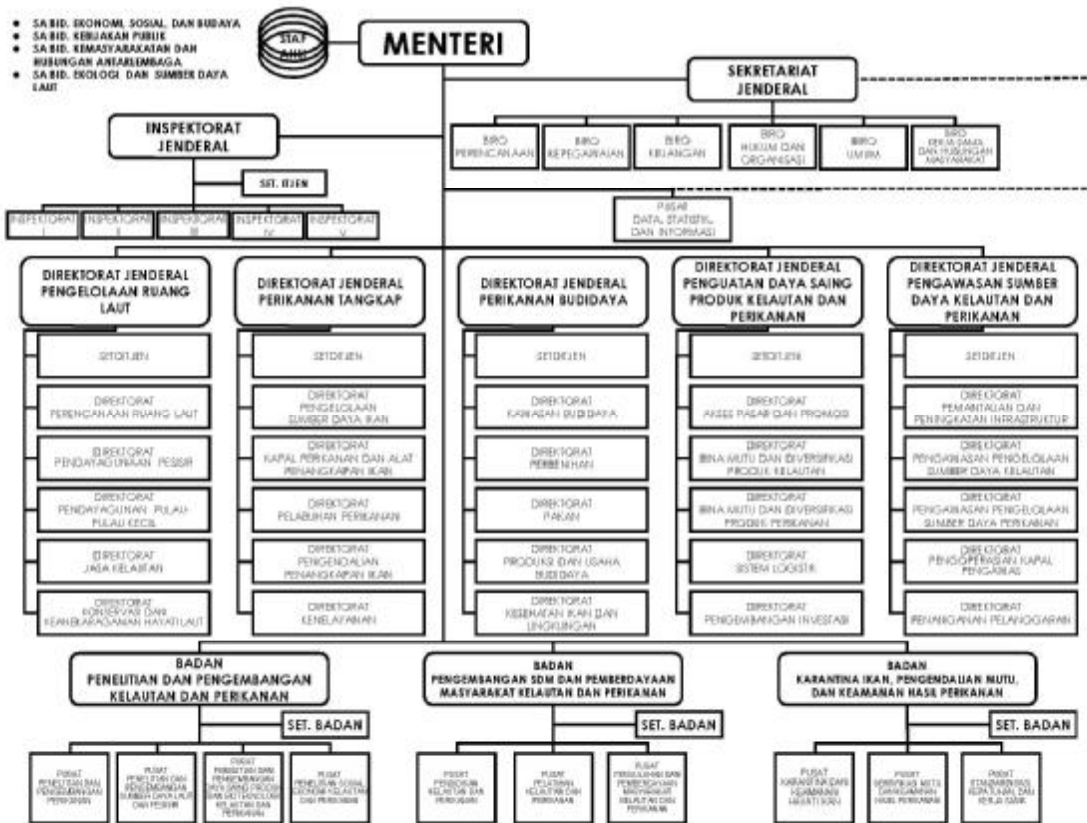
• SA BID. EKONOMI, SOSIAL, DAN BUDAYA
• SA BID. KEBIJAKAN PUBLIK
• SA BID. KEMASYARAKATAN DAN HUBUNGAN ANTARLEMBAGA
• SA BID. EKOLOGI DAN SUMBER DAYA LAUT

STAF AHLI

MENTERI

SEKRETARIAT JENDERAL

BIRO PERENCANAAN
BIRO KEPEGAWAIAN
BIRO KEUANGAN
BIRO HUKUM DAN ORGANISASI
BIRO UMUM
BIRO KERJA SAMA DAN HUBUNGAN MASYARAKAT

INSPEKTORAT JENDERAL

SET. ITJEN

INSPEKTORAT I
INSPEKTORAT II
INSPEKTORAT III
INSPEKTORAT IV
INSPEKTORAT V

PUSAT DATA, STATISTIK, DAN INFORMASI

DIREKTORAT JENDERAL PENGELOLAAN RUANG LAUT
SETDITJEN
DIREKTORAT PERENCANAAN RUANG LAUT
DIREKTORAT PENDAYAGUNAAN PESISIR
DIREKTORAT PENDAYAGUNAAN PULAU-PULAU KECIL
DIREKTORAT JASA KELAUTAN
DIREKTORAT KONSERVASI DAN KEANEKARAGAMAN HAYATI LAUT

DIREKTORAT JENDERAL PERIKANAN TANGKAP
SETDITJEN
DIREKTORAT PENGELOLAAN SUMBER DAYA IKAN
DIREKTORAT KAPAL PERIKANAN DAN ALAT PENANGKAPAN IKAN
DIREKTORAT PELABUHAN PERIKANAN
DIREKTORAT PENGENDALIAN PENANGKAPAN IKAN
DIREKTORAT KENELAYANAN

DIREKTORAT JENDERAL PERIKANAN BUDIDAYA
SETDITJEN
DIREKTORAT KAWASAN BUDIDAYA
DIREKTORAT PERBENIHAN
DIREKTORAT PAKAN
DIREKTORAT PRODUKSI DAN USAHA BUDIDAYA
DIREKTORAT KESEHATAN IKAN DAN LINGKUNGAN

DIREKTORAT JENDERAL PENGUATAN DAYA SAING PRODUK KELAUTAN DAN PERIKANAN
SETDITJEN
DIREKTORAT AKSES PASAR DAN PROMOSI
DIREKTORAT BINA MUTU DAN DIVERSIFIKASI PRODUK KELAUTAN
DIREKTORAT BINA MUTU DAN DIVERSIFIKASI PRODUK PERIKANAN
DIREKTORAT SISTEM LOGISTIK
DIREKTORAT PENGEMBANGAN INVESTASI

DIREKTORAT JENDERAL PENGAWASAN SUMBER DAYA KELAUTAN DAN PERIKANAN
SETDITJEN
DIREKTORAT PEMANTAUAN DAN PENINGKATAN INFRASTRUKTUR
DIREKTORAT PENGAWASAN PENGELOLAAN SUMBER DAYA KELAUTAN
DIREKTORAT PENGAWASAN PENGELOLAAN SUMBER DAYA PERIKANAN
DIREKTORAT PENGOPERASIAN KAPAL PENGAWAS
DIREKTORAT PENANGANAN PELANGGARAN

BADAN PENELITIAN DAN PENGEMBANGAN KELAUTAN DAN PERIKANAN
SET. BADAN
PUSAT PENELITIAN DAN PENGEMBANGAN PERIKANAN
PUSAT PENELITIAN DAN PENGEMBANGAN SUMBER DAYA LAUT DAN PESISIR
PUSAT PENELITIAN DAN PENGEMBANGAN DAYA SAING PRODUK DAN BIOTEKNOLOGI KELAUTAN DAN PERIKANAN
PUSAT PENELITIAN SOSIAL EKONOMI KELAUTAN DAN PERIKANAN

BADAN PENGEMBANGAN SDM DAN PEMBERDAYAAN MASYARAKAT KELAUTAN DAN PERIKANAN
SET. BADAN
PUSAT PENDIDIKAN KELAUTAN DAN PERIKANAN
PUSAT PELATIHAN KELAUTAN DAN PERIKANAN
PUSAT PENYULUHAN DAN PEMBERDAYAAN MASYARAKAT KELAUTAN DAN PERIKANAN

BADAN KARANTINA IKAN, PENGENDALIAN MUTU, DAN KEAMANAN HASIL PERIKANAN
SET. BADAN
PUSAT KARANTINA DAN KEAMANAN HAYATI IKAN
PUSAT SERTIFIKASI MUTU DAN KEAMANAN HASIL PERIKANAN
PUSAT STANDARDISASI, KEPATUHAN, DAN KERJA SAMA